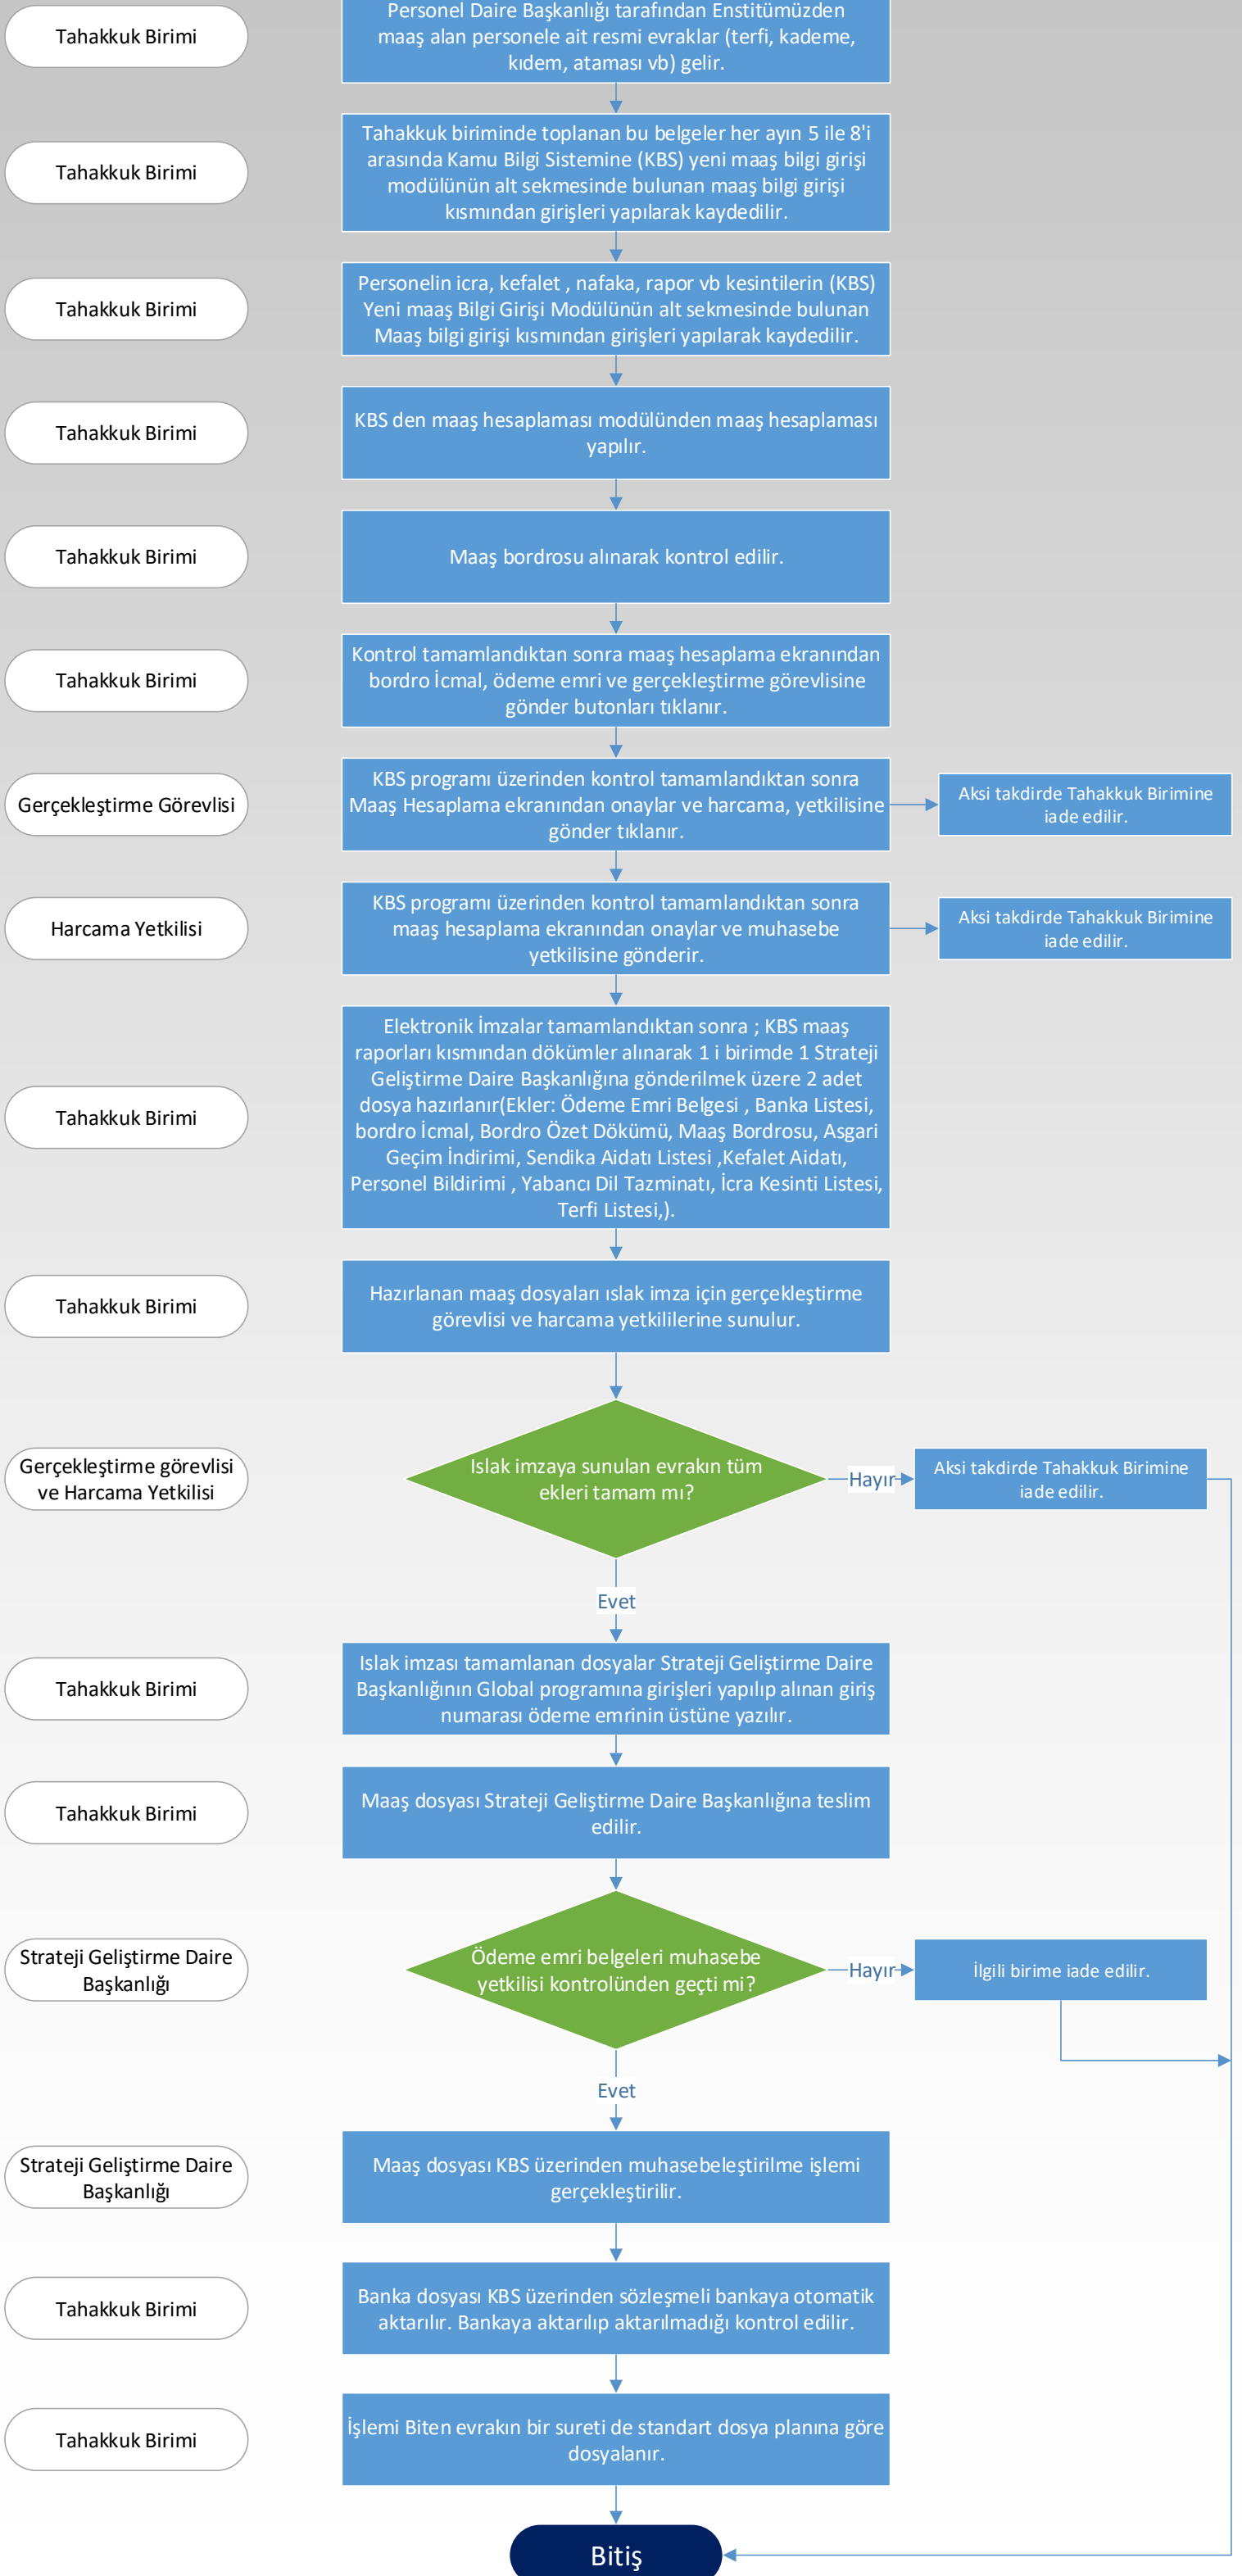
Tahakkuk Birimi

Personel Daire Başkanlığı tarafından Enstitümüzden maaş alan personele ait resmi evraklar (terfi, kademe, kıdem, ataması vb) gelir.

Tahakkuk Birimi

Tahakkuk biriminde toplanan bu belgeler her ayın 5 ile 8'i arasında Kamu Bilgi Sistemine (KBS) yeni maaş bilgi girişi modülünün alt sekmesinde bulunan maaş bilgi girişi kısmından girişleri yapılarak kaydedilir.

Tahakkuk Birimi

Personelin icra, kefalet , nafaka, rapor vb kesintilerin (KBS) Yeni maaş Bilgi Girişi Modülünün alt sekmesinde bulunan Maaş bilgi girişi kısmından girişleri yapılarak kaydedilir.

Tahakkuk Birimi

KBS den maaş hesaplaması modülünden maaş hesaplaması yapılır.

Tahakkuk Birimi

Maaş bordrosu alınarak kontrol edilir.

Tahakkuk Birimi

Kontrol tamamlandıktan sonra maaş hesaplama ekranından bordro İcmal, ödeme emri ve gerçekleştirme görevlisine gönder butonları tıklanır.

Gerçekleştirme Görevlisi

KBS programı üzerinden kontrol tamamlandıktan sonra Maaş Hesaplama ekranından onaylar ve harcama, yetkilisine gönder tıklanır.

Aksi takdirde Tahakkuk Birimine iade edilir.

Harcama Yetkilisi

KBS programı üzerinden kontrol tamamlandıktan sonra maaş hesaplama ekranından onaylar ve muhasebe yetkilisine gönderir.

Aksi takdirde Tahakkuk Birimine iade edilir.

Tahakkuk Birimi

Elektronik İmzalar tamamlandıktan sonra ; KBS maaş raporları kısmından dökümler alınarak 1 i birimde 1 Strateji Geliştirme Daire Başkanlığına gönderilmek üzere 2 adet dosya hazırlanır(Ekler: Ödeme Emri Belgesi , Banka Listesi, bordro İcmal, Bordro Özet Dökümü, Maaş Bordrosu, Asgari Geçim İndirimi, Sendika Aidatı Listesi ,Kefalet Aidatı, Personel Bildirimi , Yabancı Dil Tazminatı, İcra Kesinti Listesi, Terfi Listesi,).

Tahakkuk Birimi

Hazırlanan maaş dosyaları ıslak imza için gerçekleştirme görevlisi ve harcama yetkililerine sunulur.

Gerçekleştirme görevlisi ve Harcama Yetkilisi

Islak imzaya sunulan evrakın tüm ekleri tamam mı?

Hayır

Aksi takdirde Tahakkuk Birimine iade edilir.

Evet

Tahakkuk Birimi

Islak imzası tamamlanan dosyalar Strateji Geliştirme Daire Başkanlığının Global programına girişleri yapılıp alınan giriş numarası ödeme emrinin üstüne yazılır.

Tahakkuk Birimi

Maaş dosyası Strateji Geliştirme Daire Başkanlığına teslim edilir.

Strateji Geliştirme Daire Başkanlığı

Ödeme emri belgeleri muhasebe yetkilisi kontrolünden geçti mi?

Hayır

İlgili birime iade edilir.

Evet

Strateji Geliştirme Daire Başkanlığı

Maaş dosyası KBS üzerinden muhasebeleştirilme işlemi gerçekleştirilir.

Tahakkuk Birimi

Banka dosyası KBS üzerinden sözleşmeli bankaya otomatik aktarılır. Bankaya aktarılıp aktarılmadığı kontrol edilir.

Tahakkuk Birimi

İşlemi Biten evrakın bir sureti de standart dosya planına göre dosyalanır.

Bitiş